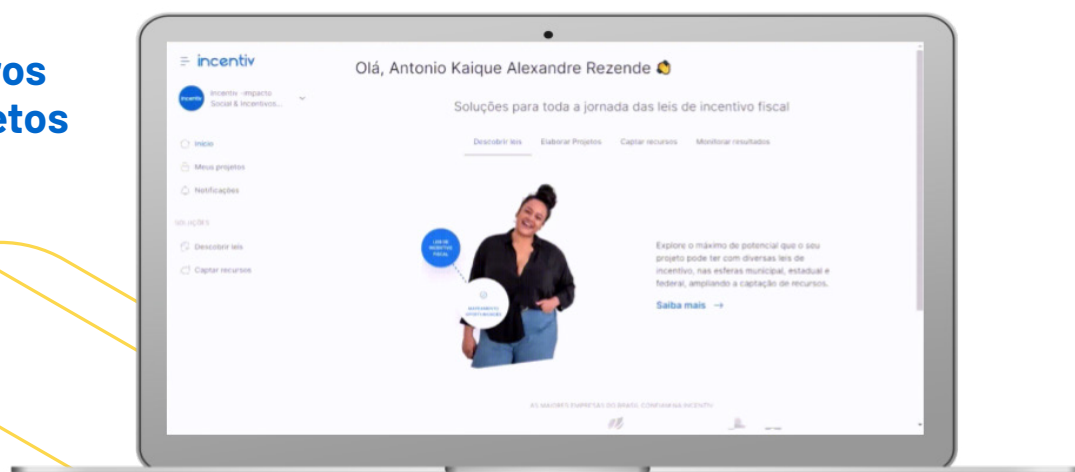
vos
etos

incentiv

incentiv
Incentiv - Impacto Social & Incentivos...

Início
Meus projetos
Notificações

SOLUÇÕES
Descobrir leis
Captar recursos

Olá, Antonio Kaique Alexandre Rezende 👋

Soluções para toda a jornada das leis de incentivo fiscal

Descobrir leis
Elaborar Projetos
Captar recursos
Monitorar resultados

LEIS DE INCENTIVO FISCAL

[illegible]

Explore o máximo de potencial que o seu projeto pode ter com diversas leis de incentivo, nas esferas municipal, estadual e federal, ampliando a captação de recursos.

Saiba mais →

AS MAIORES EMPRESAS DO BRASIL CONFIAM NA INCENTIV